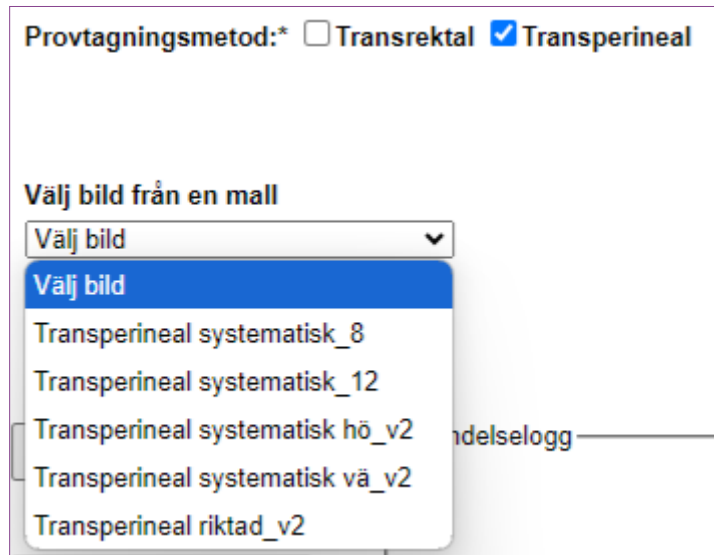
Provtagningsmetod:* ☐ Transrektal ☑ Transperineal

Välj bild från en mall

Välj bild

Välj bild

Transperineal systematisk_8

Transperineal systematisk_12

Transperineal systematisk hö_v2

Transperineal systematisk vä_v2

Transperineal riktad_v2

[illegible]ndelselogg